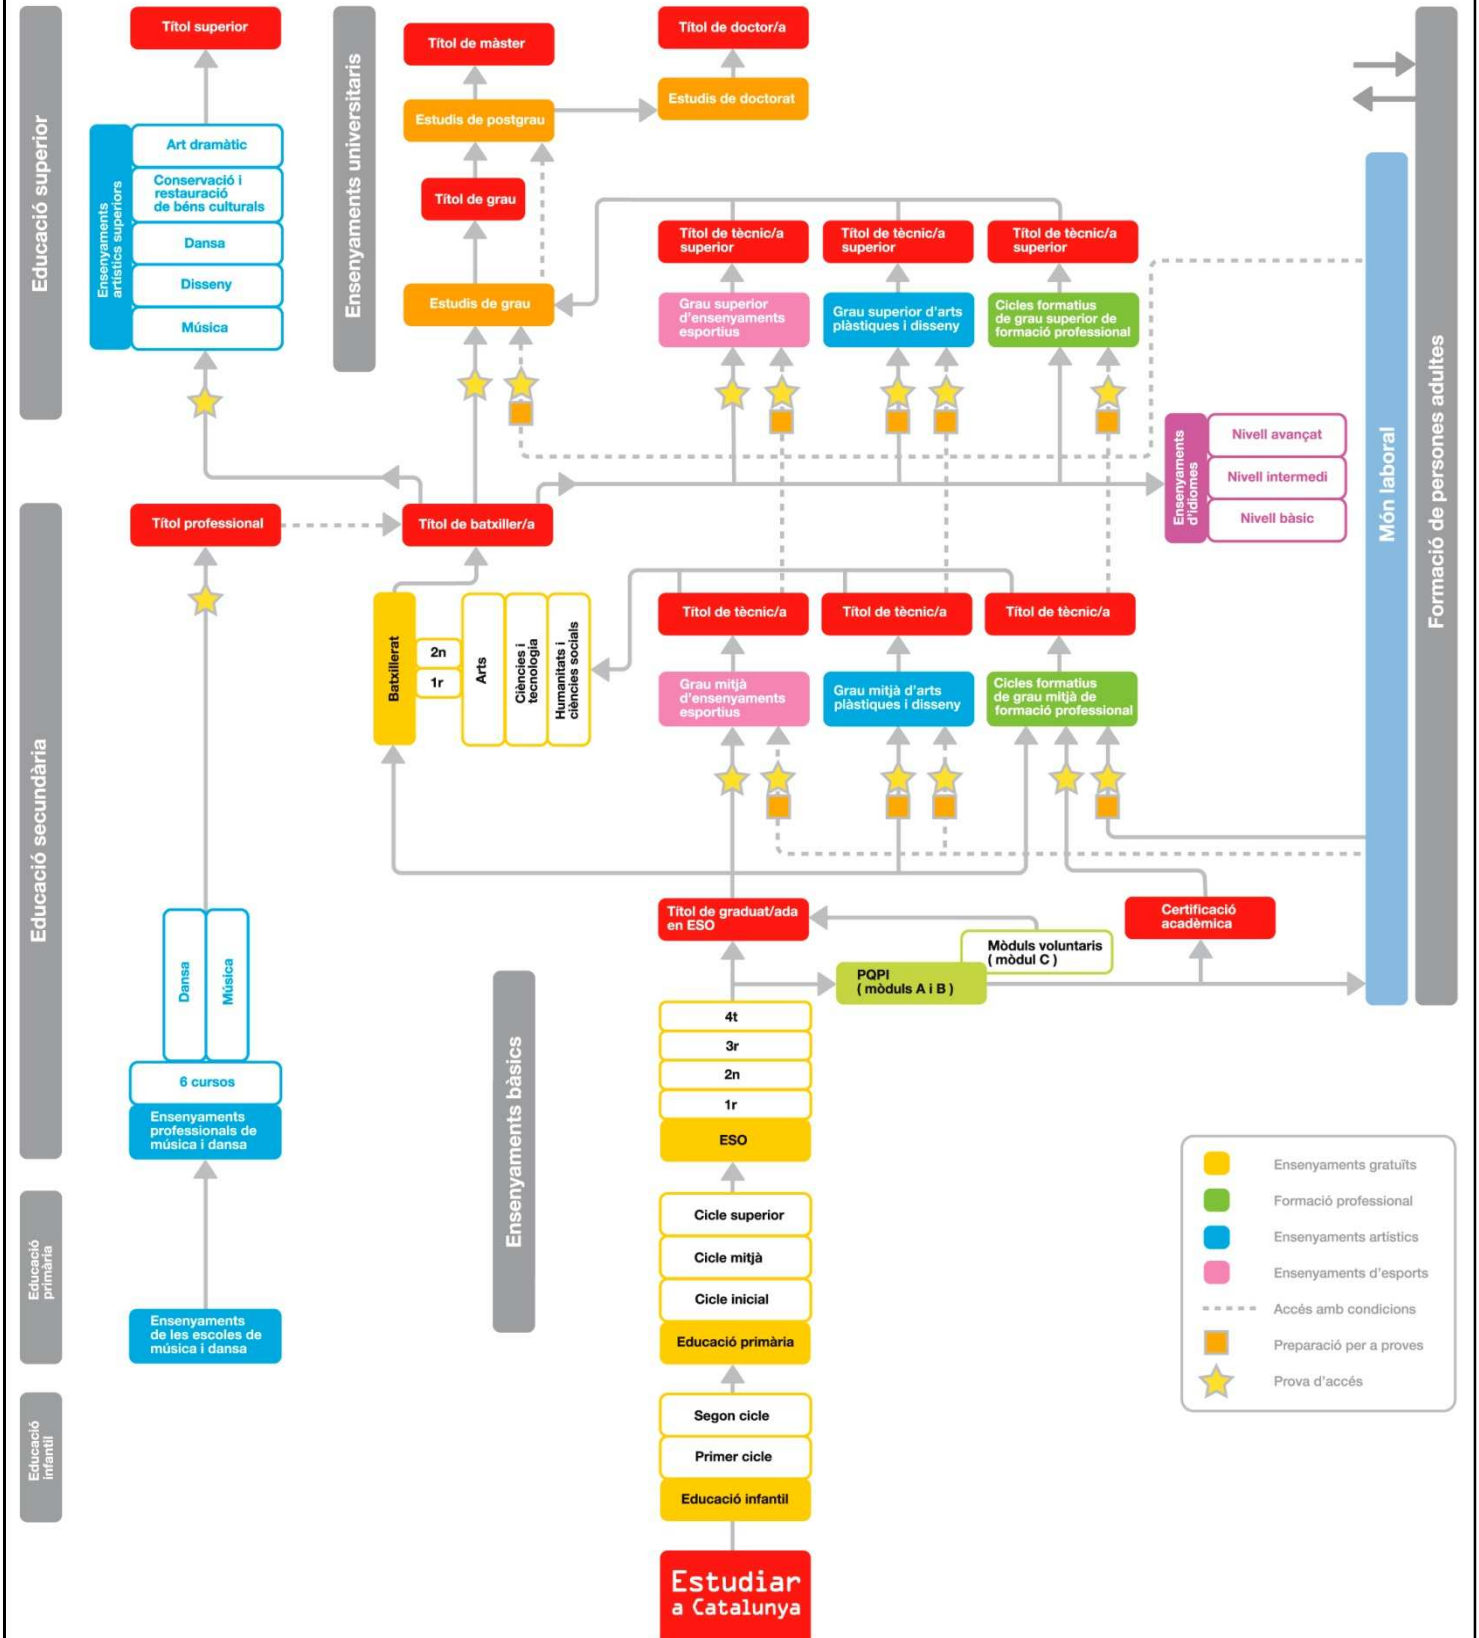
Educació superior

Títol superior

Ensenyaments artístics superiors

Art dramàtic

Conservació i restauració de béns culturals

Dansa

Disseny

Música

Ensenyaments universitaris

Títol de màster

Estudis de postgrau

Títol de doctor/a

Estudis de doctorat

Títol de grau

Estudis de grau

Títol de tècnic/a superior

Títol de tècnic/a superior

Títol de tècnic/a superior

Grau superior d'ensenyaments esportius

Grau superior d'arts plàstiques i disseny

Cicles formatius de grau superior de formació professional

Ensenyaments d'idiomes

Nivell avançat

Nivell intermedi

Nivell bàsic

Món laboral

Formació de persones adultes

Educació secundària

Títol professional

Títol de batxiller/a

Batxillerat

2n

1r

Arts

Ciències i tecnologia

Humanitats i ciències socials

Títol de tècnic/a

Títol de tècnic/a

Títol de tècnic/a

Grau mitjà d'ensenyaments esportius

Grau mitjà d'arts plàstiques i disseny

Cicles formatius de grau mitjà de formació professional

Dansa

Música

6 cursos

Ensenyaments professionals de música i dansa

Títol de graduat/ada en ESO

Mòduls voluntaris ( mòdul C )

Certificació acadèmica

PQPI ( mòduls A i B )

Ensenyaments bàsics

4t

3r

2n

1r

ESO

Educació primària

Cicle superior

Cicle mitjà

Cicle inicial

Educació primària

Ensenyaments de les escoles de música i dansa

Educació infantil

Segon cicle

Primer cicle

Educació infantil

Estudiar a Catalunya

Ensenyaments gratuïts

Formació professional

Ensenyaments artístics

Ensenyaments d'esports

Accés amb condicions

Preparació per a proves

Prova d'accés